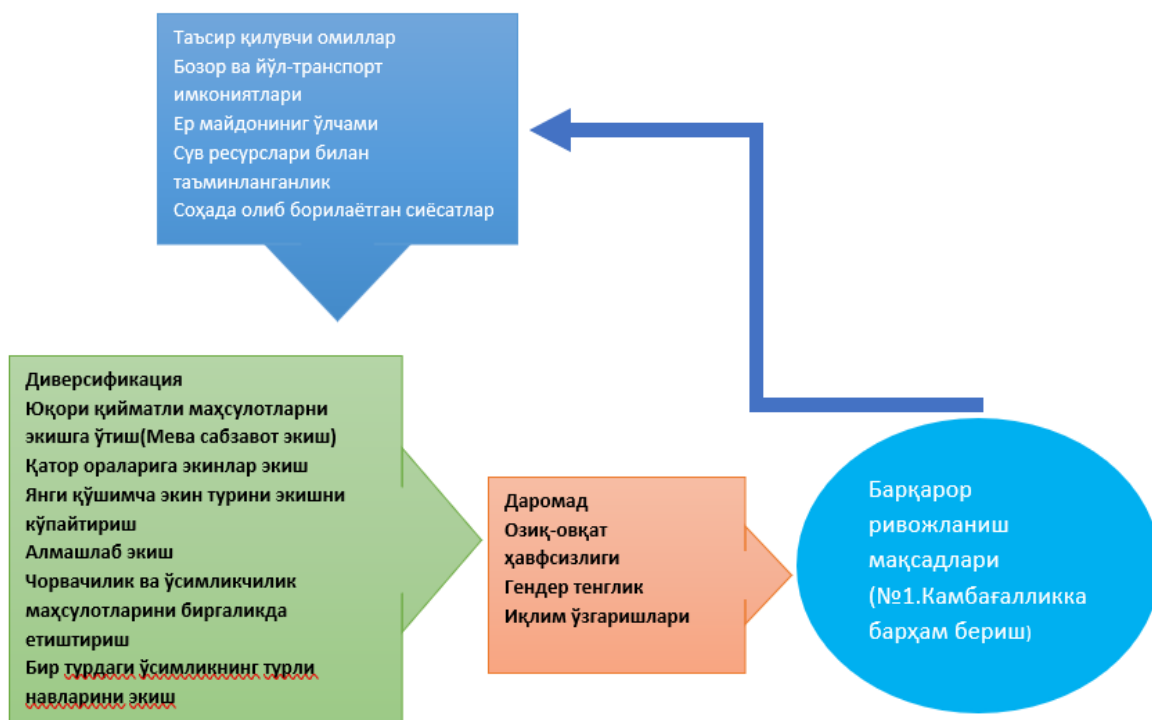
Таъсир қилувчи омиллар
Бозор ва йўл-транспорт имкониятлари
Ер майдонининг ўлчами
Сув ресурслари билан таъминланганлик
Соҳада олиб борилаётган сиёсатлар

Диверсификация
Юқори қийматли маҳсулотларни экишга ўтиш(Мева сабзавот экиш)
Қатор ораларига экинлар экиш
Янги қўшимча экин турини экишни кўпайтириш
Алмашлаб экиш
Чорвачилик ва ўсимликчилик маҳсулотларини биргаликда етиштириш
Бир турдаги ўсимликнинг турли навларини экиш

Даромад
Озиқ-овқат ҳавфсизлиги
Гендер тенглик
Иқлим ўзгаришлари

Барқарор ривожланиш мақсадлари (№1.Камбағалликка барҳам бериш)